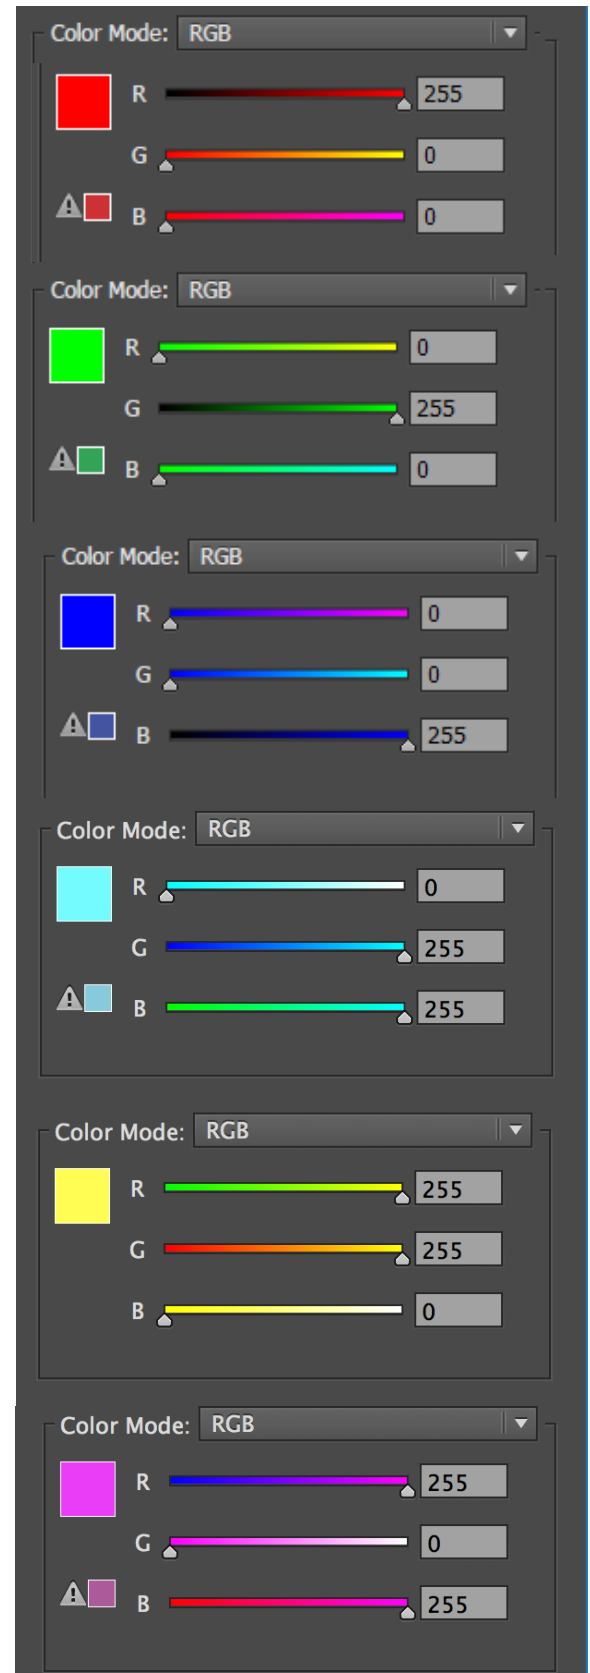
Color Mode: RGB

R 255

G 0

B 0

Color Mode: RGB

R 0

G 255

B 0

Color Mode: RGB

R 0

G 0

B 255

Color Mode: RGB

R 0

G 255

B 255

Color Mode: RGB

R 255

G 255

B 0

Color Mode: RGB

R 255

G 0

B 255